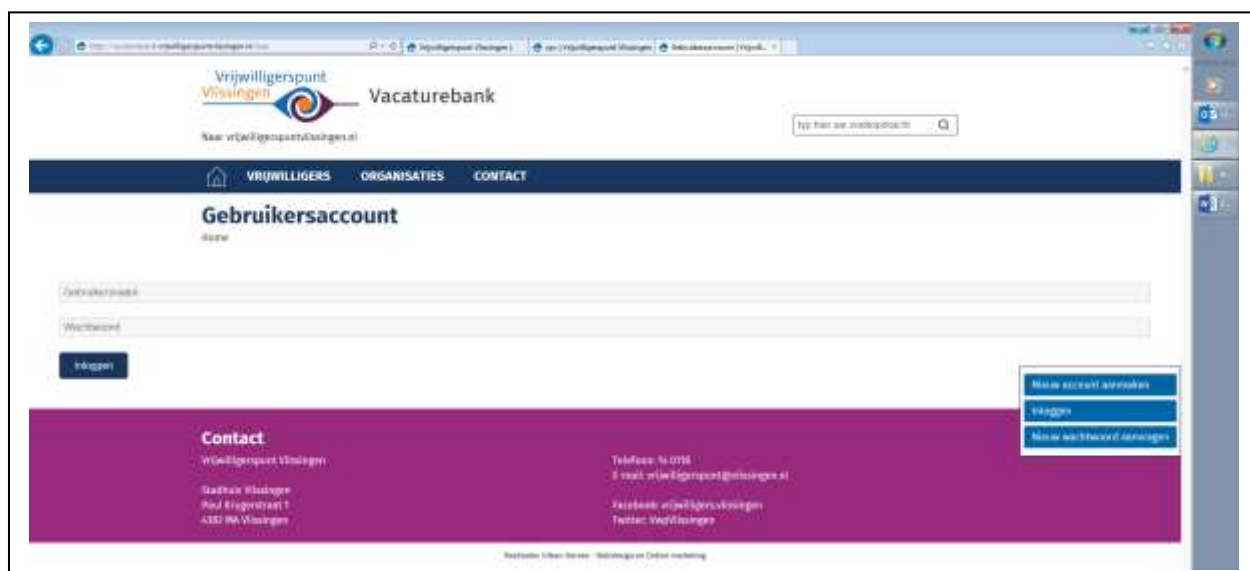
Vrijwilligerspunt Vlissingen

Vacaturebank

Naar vrijwilligerspuntvlissingen.nl

typ hier uw zoekopdracht

VRIJWILLIGERS ORGANISATIES CONTACT

Gebruikersaccount

Home

Gebruikersnaam

Wachtwoord

Inloggen

Nieuw account aanmaken

Inloggen

Nieuw wachtwoord aanvragen

Contact

Vrijwilligerspunt Vlissingen

Stadhuis Vlissingen
Paul Krugerstraat 1
4382 BA Vlissingen

Telefoon: 14 0118
E-mail: vrijwilligerspunt@vlissingen.nl

Facebook: vrijwilligers.vlissingen
Twitter: VwpVlissingen

Realisatie: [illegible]